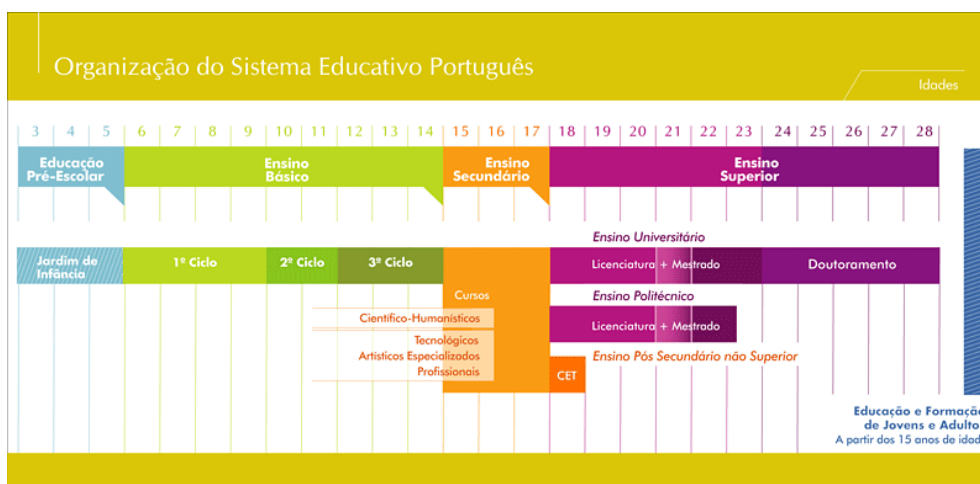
Organização do Sistema Educativo Português

Idades

| 3 | 4 | 5 | 6 | 7 | 8 | 9 | 10 | 11 | 12 | 13 | 14 | 15 | 16 | 17 | 18 | 19 | 20 | 21 | 22 | 23 | 24 | 25 | 26 | 27 | 28 |
|---|---|---|---|---|---|---|---|---|---|---|---|---|---|---|---|---|---|---|---|---|---|---|---|---|---|

Educação Pré-Escolar

Ensino Básico

Ensino Secundário

Ensino Superior

Ensino Universitário

Jardim de Infância

1º Ciclo

2º Ciclo

3º Ciclo

Licenciatura + Mestrado

Doutoramento

Cursos

Ensino Politécnico

Científico-Humanísticos

Licenciatura + Mestrado

Tecnológicos

Artísticos Especializados

Profissionais

Ensino Pós Secundário não Superior

CET

Educação e Formaçã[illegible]
de Jovens e Adulto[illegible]
A partir dos 15 anos de idad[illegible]